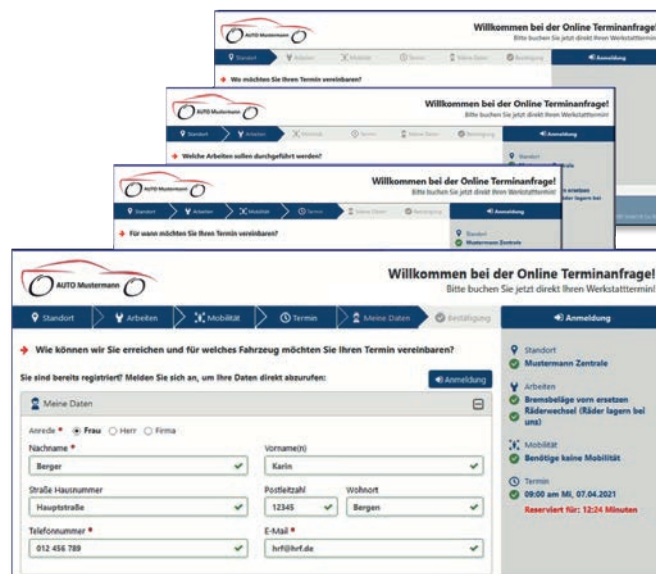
AUTO Mustermann

Willkommen bei der Online Terminanfrage!
Bitte buchen Sie jetzt direkt Ihren Werkstatttermin!

Standort | Arbeiten | Mobilität | Termin | Meine Daten | Bestätigung | Anmeldung

Wo möchten Sie Ihren Termin vereinbaren?

AUTO Mustermann

Willkommen bei der Online Terminanfrage!
Bitte buchen Sie jetzt direkt Ihren Werkstatttermin!

Standort | Arbeiten | Mobilität | Termin | Meine Daten | Bestätigung | Anmeldung

Welche Arbeiten sollen durchgeführt werden?

AUTO Mustermann

Willkommen bei der Online Terminanfrage!
Bitte buchen Sie jetzt direkt Ihren Werkstatttermin!

Standort | Arbeiten | Mobilität | Termin | Meine Daten | Bestätigung | Anmeldung

Für wann möchten Sie Ihren Termin vereinbaren?

Standort
Mustermann Zentrale

AUTO Mustermann

Willkommen bei der Online Terminanfrage!
Bitte buchen Sie jetzt direkt Ihren Werkstatttermin!

Standort | Arbeiten | Mobilität | Termin | Meine Daten | Bestätigung | Anmeldung

Wie können wir Sie erreichen und für welches Fahrzeug möchten Sie Ihren Termin vereinbaren?

Sie sind bereits registriert? Melden Sie sich an, um Ihre Daten direkt abzurufen:

Anmeldung

Meine Daten

Anrede * Frau Herr Firma

| Nachname * | Vorname(n) | |
|---|---|---|
| Berger | Karin | |
| Straße Hausnummer | Postleitzahl | Wohnort |
| Hauptstraße | 12345 | Bergen |
| Telefonnummer * | E-Mail * | |
| 012 456 789 | hrf@hrf.de | |

Standort
Mustermann Zentrale

Arbeiten
Bremsbeläge vorn ersetzen
Räderwechsel (Räder lagern bei uns)

Mobilität
Benötige keine Mobilität

Termin
09:00 am Mi, 07.04.2021
Reserviert für: 12:24 Minuten